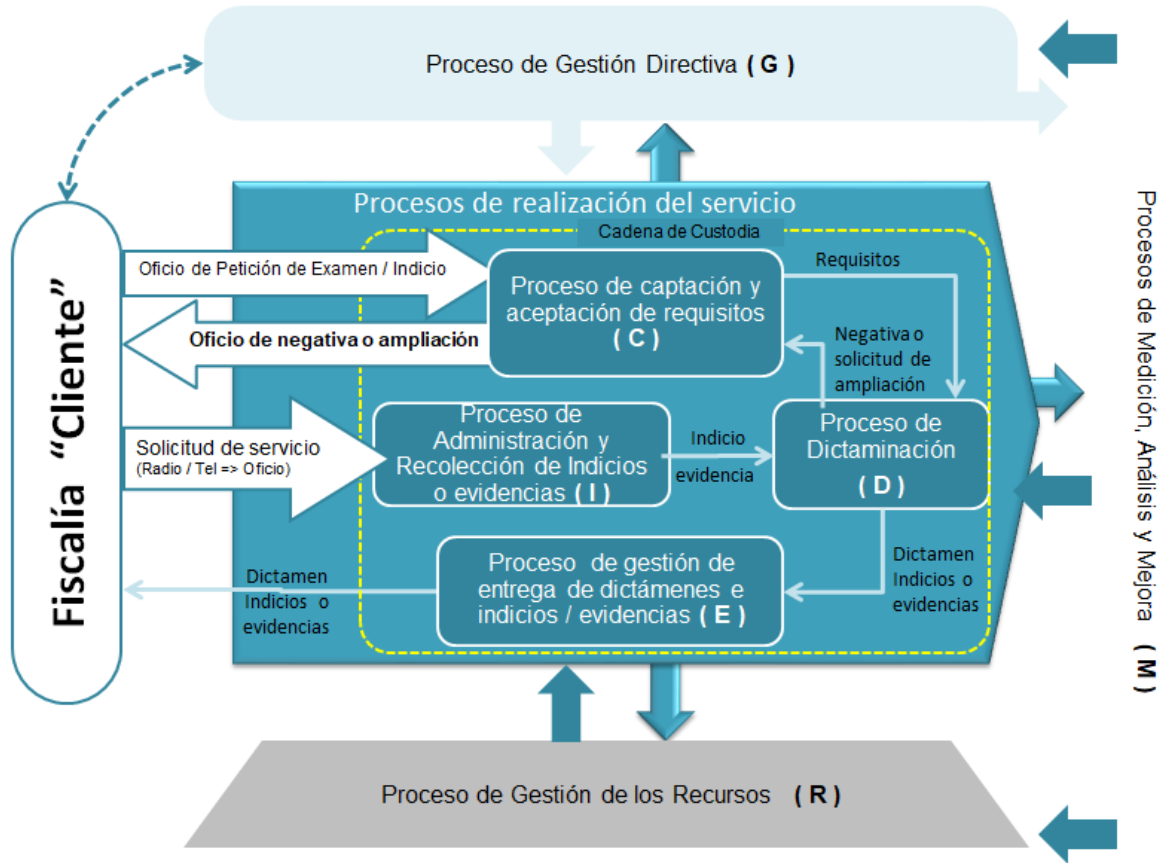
Proceso de Gestión Directiva ( G )

Procesos de realización del servicio

Cadena de Custodia

Fiscalía "Cliente"

Oficio de Petición de Examen / Indicio

Proceso de captación y aceptación de requisitos ( C )

Requisitos

Oficio de negativa o ampliación

Negativa o solicitud de ampliación

Solicitud de servicio (Radio / Tel => Oficio)

Proceso de Administración y Recolección de Indicios o evidencias ( I )

Indicio evidencia

Proceso de Dictaminación ( D )

Dictamen Indicios o evidencias

Proceso de gestión de entrega de dictámenes e indicios / evidencias ( E )

Dictamen Indicios o evidencias

Procesos de Medición, Análisis y Mejora ( M )

Proceso de Gestión de los Recursos ( R )